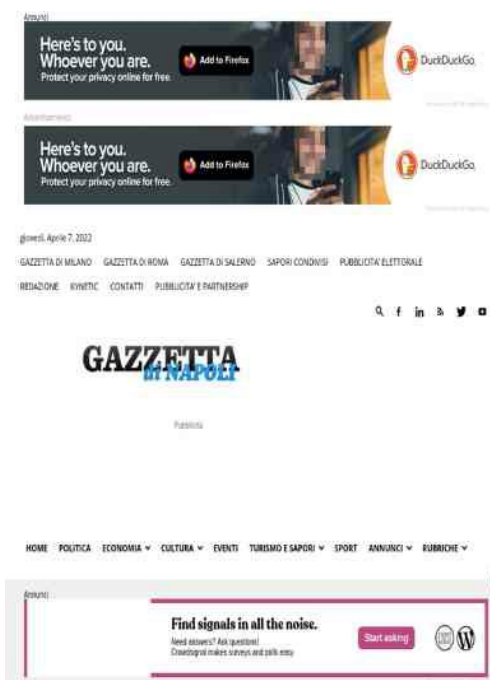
Annunci

Here's to you. Whoever you are.
Protect your privacy online for free.
Add to Firefox
DuckDuckGo

Advertisements

Here's to you. Whoever you are.
Protect your privacy online for free.
Add to Firefox
DuckDuckGo

giovedì, Aprile 7, 2022

GAZZETTA DI MILANO GAZZETTA DI ROMA GAZZETTA DI SALERNO SAPORI CONDIVISI PUBBLICITA' ELETTORALE

REDAZIONE KYNETIC CONTATTI PUBBLICITA' E PARTNERSHIP

GAZZETTA DI NAPOLI

Pubblicità

HOME POLITICA ECONOMIA CULTURA EVENTI TURISMO E SAPORI SPORT ANNUNCI RUBRICHE

Annunci

Find signals in all the noise.
Need answers? Ask questions!
Crowdsignal makes surveys and polls easy.
Start asking